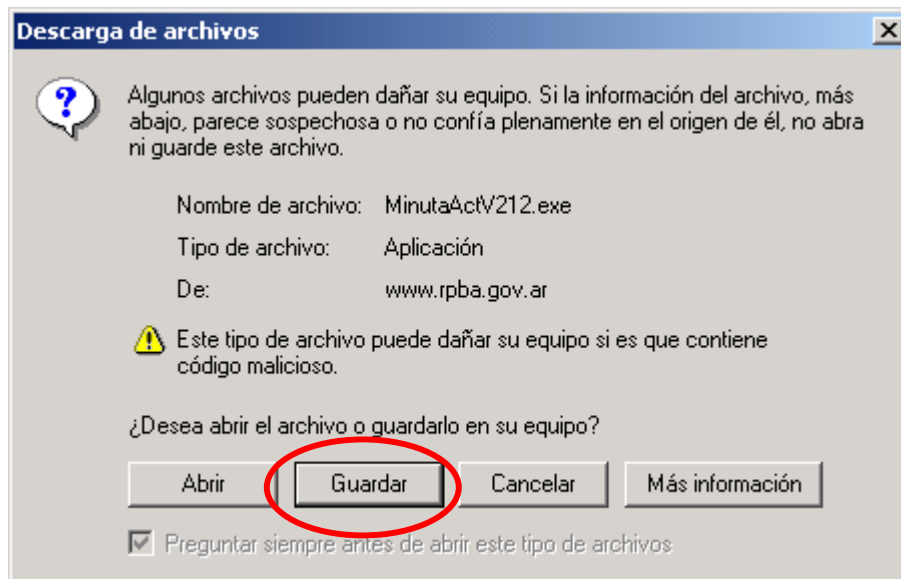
Descarga de archivos

Algunos archivos pueden dañar su equipo. Si la información del archivo, más abajo, parece sospechosa o no confía plenamente en el origen de él, no abra ni guarde este archivo.

Nombre de archivo: MinutaActV212.exe

Tipo de archivo: Aplicación

De: www.rpba.gov.ar

Este tipo de archivo puede dañar su equipo si es que contiene código malicioso.

¿Desea abrir el archivo o guardarlo en su equipo?

Abrir | Guardar | Cancelar | Más información

Preguntar siempre antes de abrir este tipo de archivos